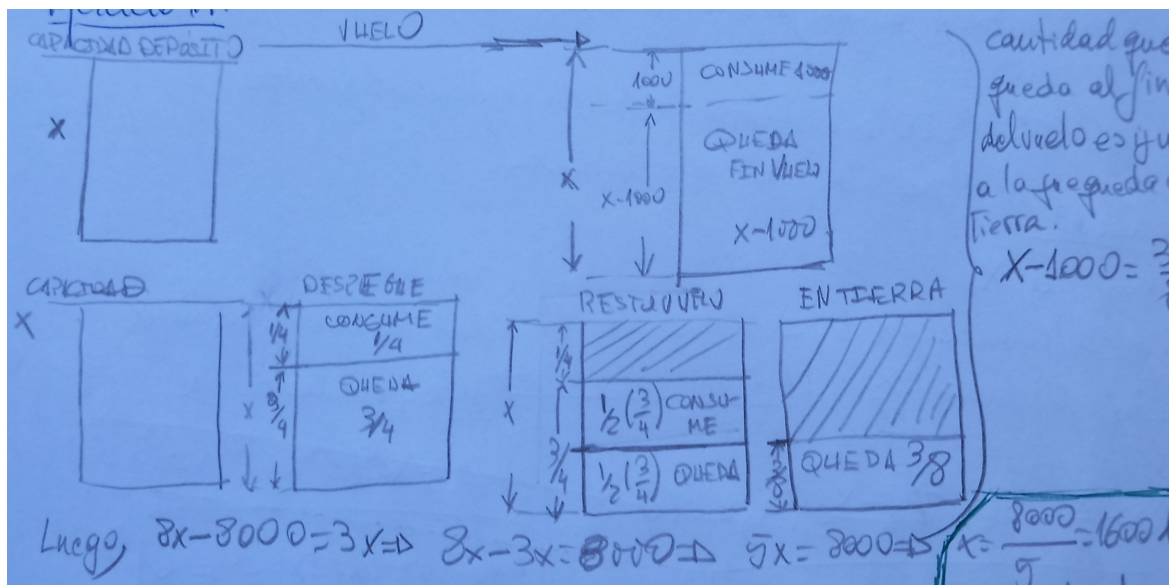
CAPACIDAD DEPOSITO

VUELO

X

1000

CONSUME 1000

QUEDA FIN VUELO

X

X-1000

X-1000

cantidad que queda al fin del vuelo es igual a la que queda en tierra.

X-1000 = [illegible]

CAPACIDAD

X

DESPEGUE

1/4

CONSUME 1/4

X

3/4

QUEDA 3/4

RESTO VUELO

1/4

X

$\frac{1}{2}\left(\frac{3}{4}\right)$ CONSUME

3/4

$\frac{1}{2}\left(\frac{3}{4}\right)$ QUEDA

EN TIERRA

3/8

QUEDA 3/8

Luego, $8x-8000=3x \Rightarrow 8x-3x=8000 \Rightarrow 5x=8000 \Rightarrow x=\frac{8000}{5}=1600$ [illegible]